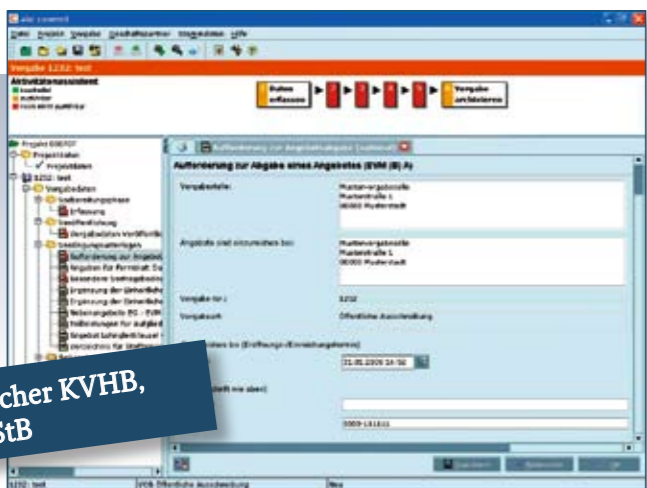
abc conerd

Datei Projekt Vergabe Geschäftspartner Umgebungen Hilfe

Vergabe 1232: test

Aktivitätenassistent

bearbeitet

ausführbar

noch nicht ausführbar

Daten erfassen

Vergabe archivieren

Projekt 000707

Projektdaten

Projektdaten

1232: test

Vergabedaten

Vorbereitungsphase

Erfassung

Veröffentlichung

Vergabedaten Veröffentlic

Vergabeunterlagen

Aufforderung zur Angebot

Angaben für Formblatt

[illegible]

Ergänzung der Unterlieferu

Ergänzung der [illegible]

Nebenangebote EG - EVM

Vollmachten für aufgliede

Angebot Schreiben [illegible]

Verzeichnis für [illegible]

Aufforderung zur Angebotsabgabe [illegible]

Aufforderung zur Abgabe eines Angebotes (EVM (B) A)

Vergabestelle:

Muster-vergabestelle
Musterstraße 1
00000 Musterstadt

Angebote sind einzureichen bei:

Mustervergabestelle
Musterstraße 1
00000 Musterstadt

Vergabe-Nr.:

1232

Vergabeart:

Öffentliche Ausschreibung

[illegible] bis (Eröffnungs-/Einreichungstermin)

31.05.2009 14:50

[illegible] (teilt mir aber):

0000-131311

cher KVHB,

StB

1232: test

VOB Öffentliche Ausschreibung

Neu